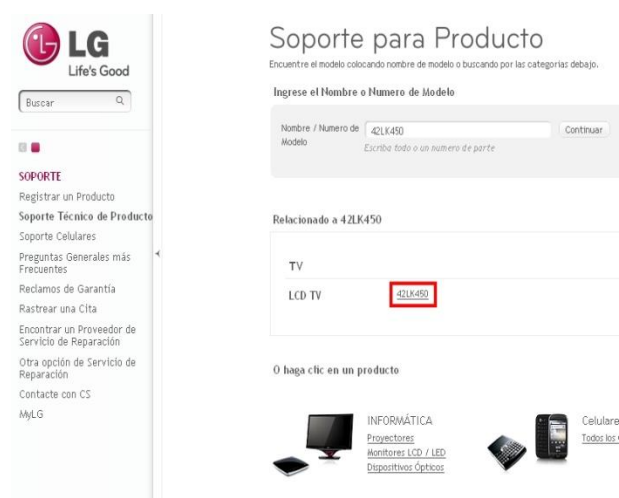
LG
Life's Good

Buscar

SOPORTE
Registrar un Producto
Soporte Técnico de Producto
Soporte Celulares
Preguntas Generales más Frecuentes
Reclamos de Garantía
Rastrear una Cita
Encontrar un Proveedor de Servicio de Reparación
Otra opción de Servicio de Reparación
Contacte con CS
MyLG

Soporte para Producto
Encuentre el modelo colocando nombre de modelo o buscando por las categorías debajo.

Ingrese el Nombre o Numero de Modelo

Nombre / Numero de Modelo 42LK450 Continuar
Escriba todo o un numero de parte

Relacionado a 42LK450

TV
LCD TV 42LK450

O haga clic en un producto

INFORMÁTICA
Proyectores
Monitores LCD / LED
Dispositivos Ópticos

Celulare
Todos los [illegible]